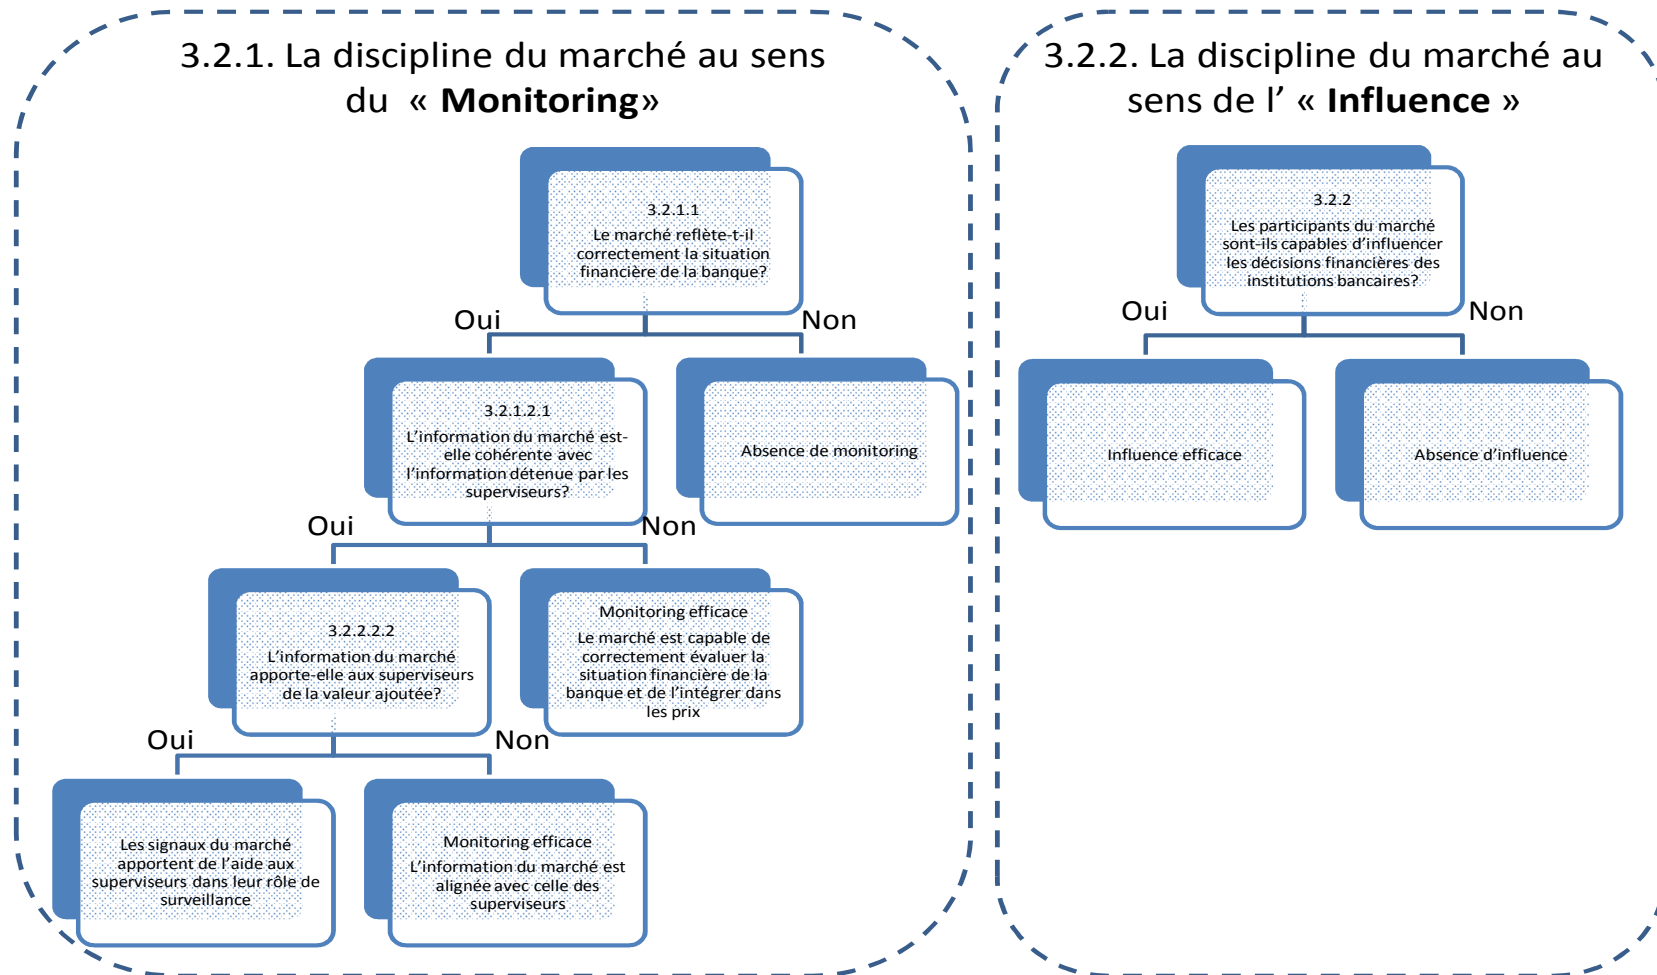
3.2.1. La discipline du marché au sens du « **Monitoring**»

3.2.1.1
Le marché reflète-t-il correctement la situation financière de la banque?

Oui

Non

3.2.1.2.1
L'information du marché est-elle cohérente avec l'information détenue par les superviseurs?

Absence de monitoring

Oui

Non

3.2.2.2.2
L'information du marché apporte-elle aux superviseurs de la valeur ajoutée?

Monitoring efficace
Le marché est capable de correctement évaluer la situation financière de la banque et de l'intégrer dans les prix

Oui

Non

Les signaux du marché apportent de l'aide aux superviseurs dans leur rôle de surveillance

Monitoring efficace
L'information du marché est alignée avec celle des superviseurs

3.2.2. La discipline du marché au sens de l' « **Influence** »

3.2.2
Les participants du marché sont-ils capables d'influencer les décisions financières des institutions bancaires?

Oui

Non

Influence efficace

Absence d'influence